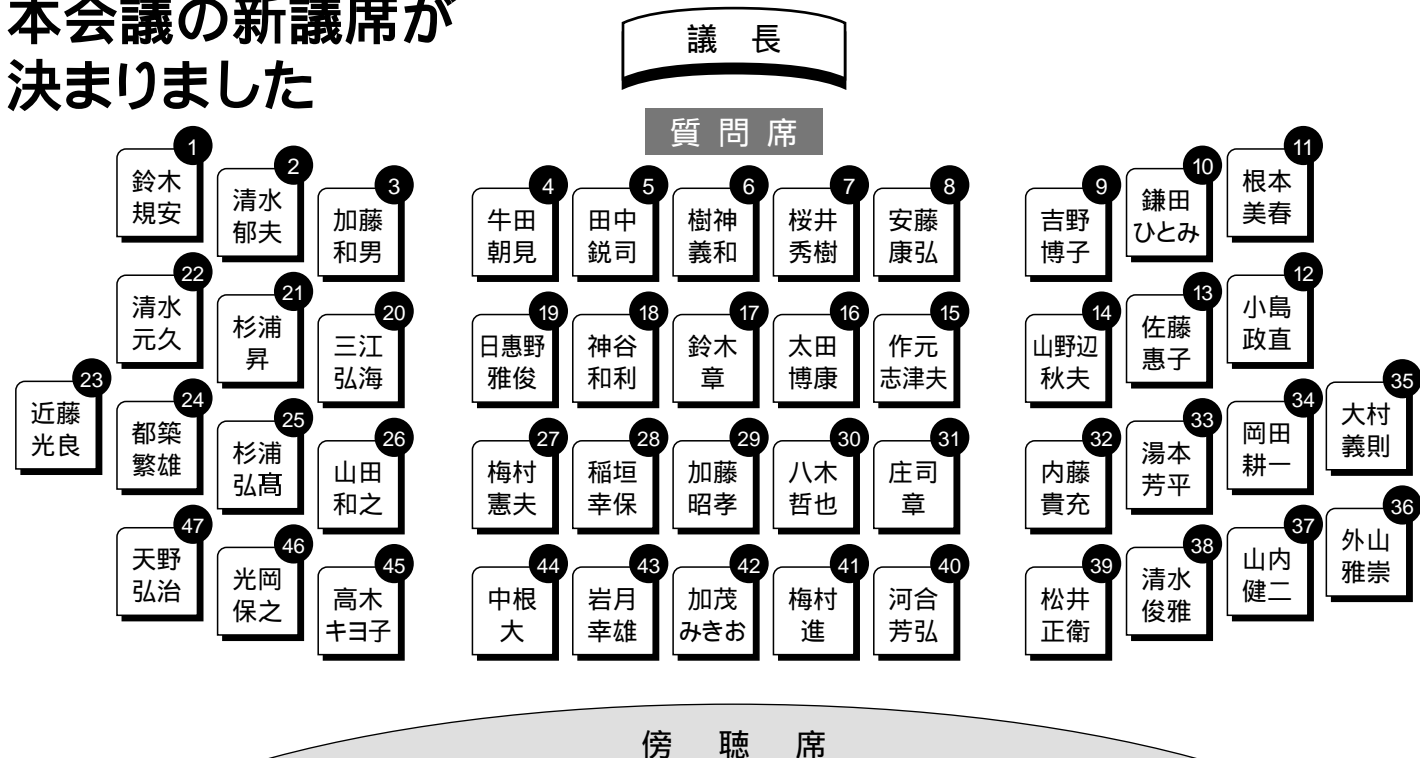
本会議の新議席が決まりました

議　長

質問席

1 鈴木 規安
2 清水 郁夫
3 加藤 和男
4 牛田 朝見
5 田中 鋭司
6 樹神 義和
7 桜井 秀樹
8 安藤 康弘
9 吉野 博子
10 鎌田 ひとみ
11 根本 美春

22 清水 元久
21 杉浦 昇
20 三江 弘海
19 日恵野 雅俊
18 神谷 和利
17 鈴木 章
16 太田 博康
15 作元 志津夫
14 山野辺 秋夫
13 佐藤 恵子
12 小島 政直

23 近藤 光良
24 都築 繁雄
25 杉浦 弘髙
26 山田 和之
27 梅村 憲夫
28 稲垣 幸保
29 加藤 昭孝
30 八木 哲也
31 庄司 章
32 内藤 貴充
33 湯本 芳平
34 岡田 耕一
35 大村 義則

47 天野 弘治
46 光岡 保之
45 高木 キヨ子
44 中根 大
43 岩月 幸雄
42 加茂 みきお
41 梅村 進
40 河合 芳弘
39 松井 正衛
38 清水 俊雅
37 山内 健二
36 外山 雅崇

傍　聴　席